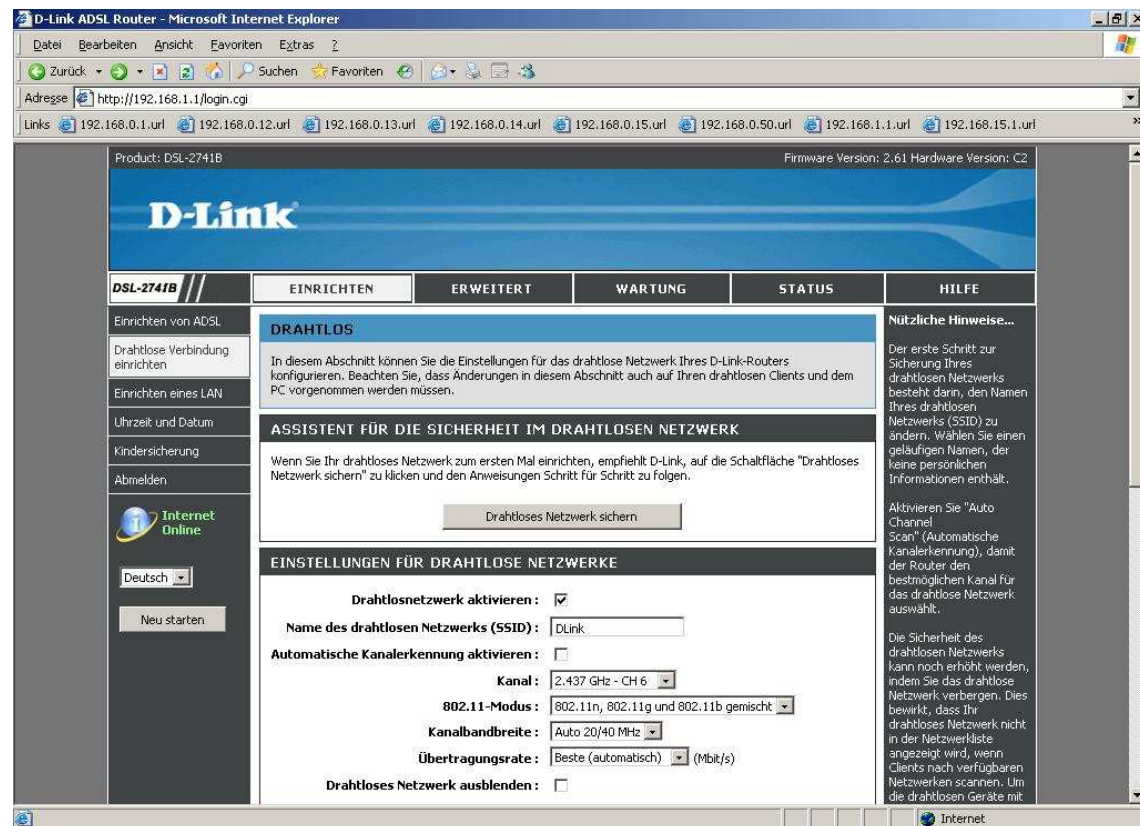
D-Link ADSL Router - Microsoft Internet Explorer

Datei Bearbeiten Ansicht Favoriten Extras ?

Zurück Suchen Favoriten

Adresse http://192.168.1.1/login.cgi

Links 192.168.0.1.url 192.168.0.12.url 192.168.0.13.url 192.168.0.14.url 192.168.0.15.url 192.168.0.50.url 192.168.1.1.url 192.168.15.1.url

Product: DSL-2741B

Firmware Version: 2.61 Hardware Version: C2

D-Link

DSL-2741B

EINRICHTEN ERWEITERT WARTUNG STATUS HILFE

Einrichten von ADSL

Drahtlose Verbindung einrichten

Einrichten eines LAN

Uhrzeit und Datum

Kindersicherung

Abmelden

Internet Online

Deutsch

Neu starten

DRAHTLOS

In diesem Abschnitt können Sie die Einstellungen für das drahtlose Netzwerk Ihres D-Link-Routers konfigurieren. Beachten Sie, dass Änderungen in diesem Abschnitt auch auf Ihren drahtlosen Clients und dem PC vorgenommen werden müssen.

ASSISTENT FÜR DIE SICHERHEIT IM DRAHTLOSEN NETZWERK

Wenn Sie Ihr drahtloses Netzwerk zum ersten Mal einrichten, empfiehlt D-Link, auf die Schaltfläche "Drahtloses Netzwerk sichern" zu klicken und den Anweisungen Schritt für Schritt zu folgen.

Drahtloses Netzwerk sichern

EINSTELLUNGEN FÜR DRAHTLOSE NETZWERKE

Drahtlosnetzwerk aktivieren :

Name des drahtlosen Netzwerks (SSID) : DLink

Automatische Kanalerkennung aktivieren :

Kanal : 2.437 GHz - CH 6

802.11-Modus : 802.11n, 802.11g und 802.11b gemischt

Kanalbandbreite : Auto 20/40 MHz

Übertragungsrate : Beste (automatisch) (Mbit/s)

Drahtloses Netzwerk ausblenden :

Nützliche Hinweise...

Der erste Schritt zur Sicherung Ihres drahtlosen Netzwerks besteht darin, den Namen Ihres drahtlosen Netzwerks (SSID) zu ändern. Wählen Sie einen geläufigen Namen, der keine persönlichen Informationen enthält.

Aktivieren Sie "Auto Channel Scan" (Automatische Kanalerkennung), damit der Router den bestmöglichen Kanal für das drahtlose Netzwerk auswählt.

Die Sicherheit des drahtlosen Netzwerks kann noch erhöht werden, indem Sie das drahtlose Netzwerk verbergen. Dies bewirkt, dass Ihr drahtloses Netzwerk nicht in der Netzwerkliste angezeigt wird, wenn Clients nach verfügbaren Netzwerken scannen. Um die drahtlosen Geräte mit

Internet